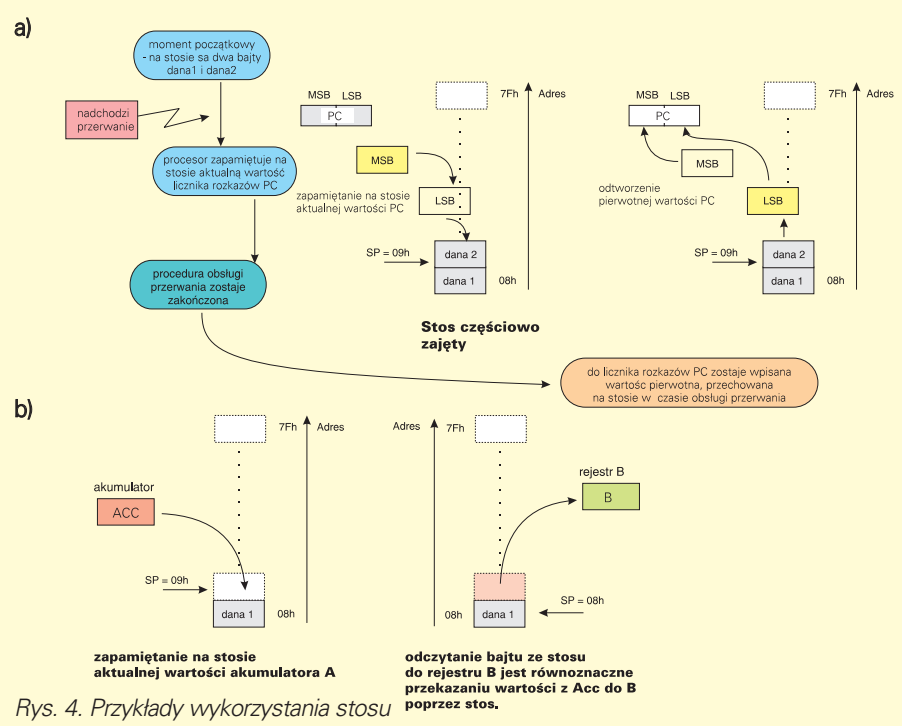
a)

moment początkowy - na stosie sa dwa bajty dana1 i dana2

nadchodzi przerwanie

procesor zapamiętuje na stosie aktualną wartość licznika rozkazów PC

procedura obsługi przerwania zostaje zakończona

MSB LSB
PC

MSB

zapamiętanie na stosie aktualnej wartości PC

LSB

SP = 09h

dana 2
dana 1

7Fh
08h
Adres

Stos częściowo zajęty

MSB LSB
PC

MSB

odtworzenie pierwotnej wartości PC

LSB

SP = 09h

dana 2
dana 1

7Fh
08h
Adres

do licznika rozkazów PC zostaje wpisana wartośc pierwotna, przechowana na stosie w czasie obsługi przerwania

b)

akumulator
ACC

SP = 09h

dana 1

7Fh
08h
Adres

zapamiętanie na stosie aktualnej wartości akumulatora A

Adres
7Fh

rejestr B
B

08h
dana 1

SP = 08h

odczytanie bajtu ze stosu do rejestru B jest równoznaczne przekazaniu wartości z Acc do B poprzez stos.

Rys. 4. Przykłady wykorzystania stosu